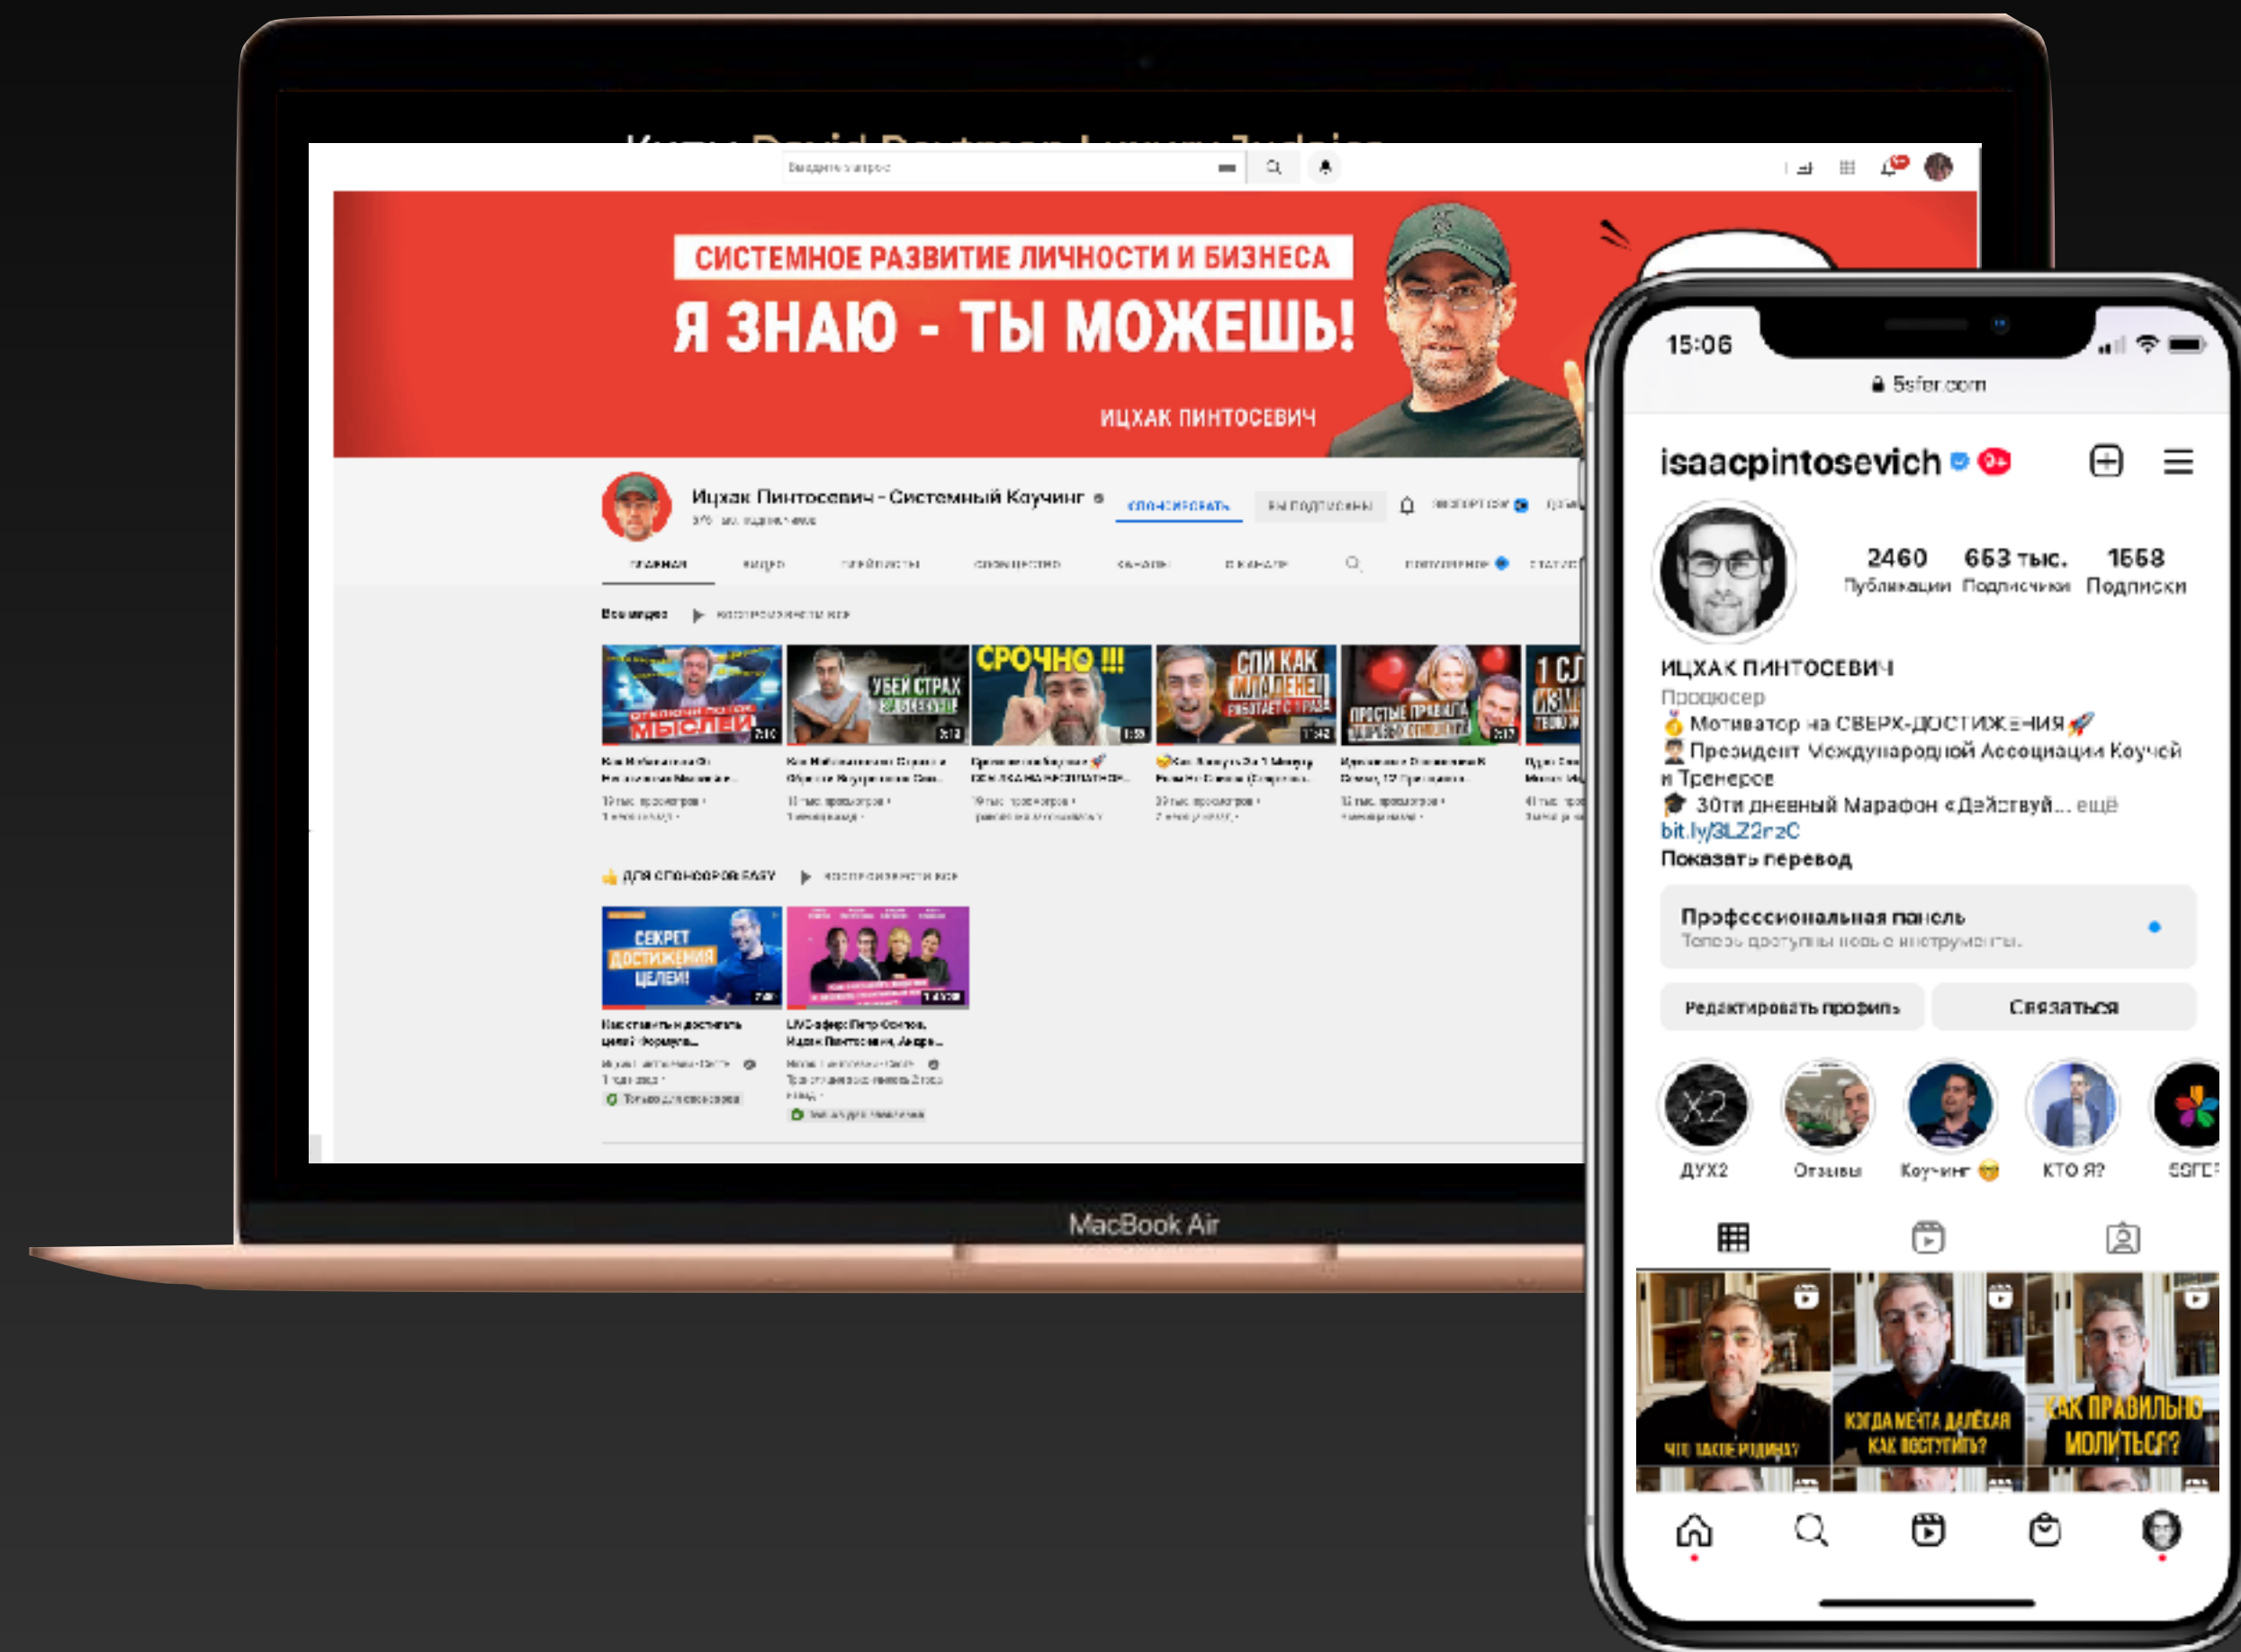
Введите запрос

СИСТЕМНОЕ РАЗВИТИЕ ЛИЧНОСТИ И БИЗНЕСА
Я ЗНАЮ - ТЫ МОЖЕШЬ!
ИЦХАК ПИНТОСЕВИЧ

Ицхак Пинтосевич - Системный Коучинг
СПОНСИРОВАТЬ
ВЫ ПОДПИСАНЫ

ГЛАВНАЯ
ВИДЕО
ПЛЕЙЛИСТЫ
СООБЩЕСТВО
КАНАЛЫ
О КАНАЛЕ

Все видео
Воспроизвести все

МЫСЛЕЙ
УБЕЙ СТРАХ
СРОЧНО !!!
СПИ КАК МЛАДЕНЕЦ
ПРОСТЫЕ ПРАВИЛА
1 СЛ

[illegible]

ДЛЯ СПОНСОРОВ EASY
Воспроизвести все

СЕКРЕТ ДОСТИЖЕНИЯ ЦЕЛЕЙ!
Как ставить и достигать целей: Формула...
LIVE-эфир: Петр Осипов, Ицхак Пинтосевич, Андре...
Только для спонсоров

MacBook Air

15:06
5sfer.com
isaacpintosevich
2460 Публикации
653 тыс. Подписчики
1568 Подписки
ИЦХАК ПИНТОСЕВИЧ
Продюсер
🥇 Мотиватор на СВЕРХ-ДОСТИЖЕНИЯ 🚀
👨‍💼 Президент Международной Ассоциации Коучей и Тренеров
🎓 30ти дневный Марафон «Действуй... ещё
bit.ly/3LZ2rzC
Показать перевод
Профессиональная панель
Теперь доступны новые инструменты.
Редактировать профиль
Связаться
ДУХ2
Отзывы
Коучинг 🤓
КТО Я?
5SFE
ЧТО ТАКОЕ РОДИНА?
КОГДА МЕЧТА ДАЛЁКАЯ КАК ПОСТУПИТЬ?
КАК ПРАВИЛЬНО МОЛИТЬСЯ?